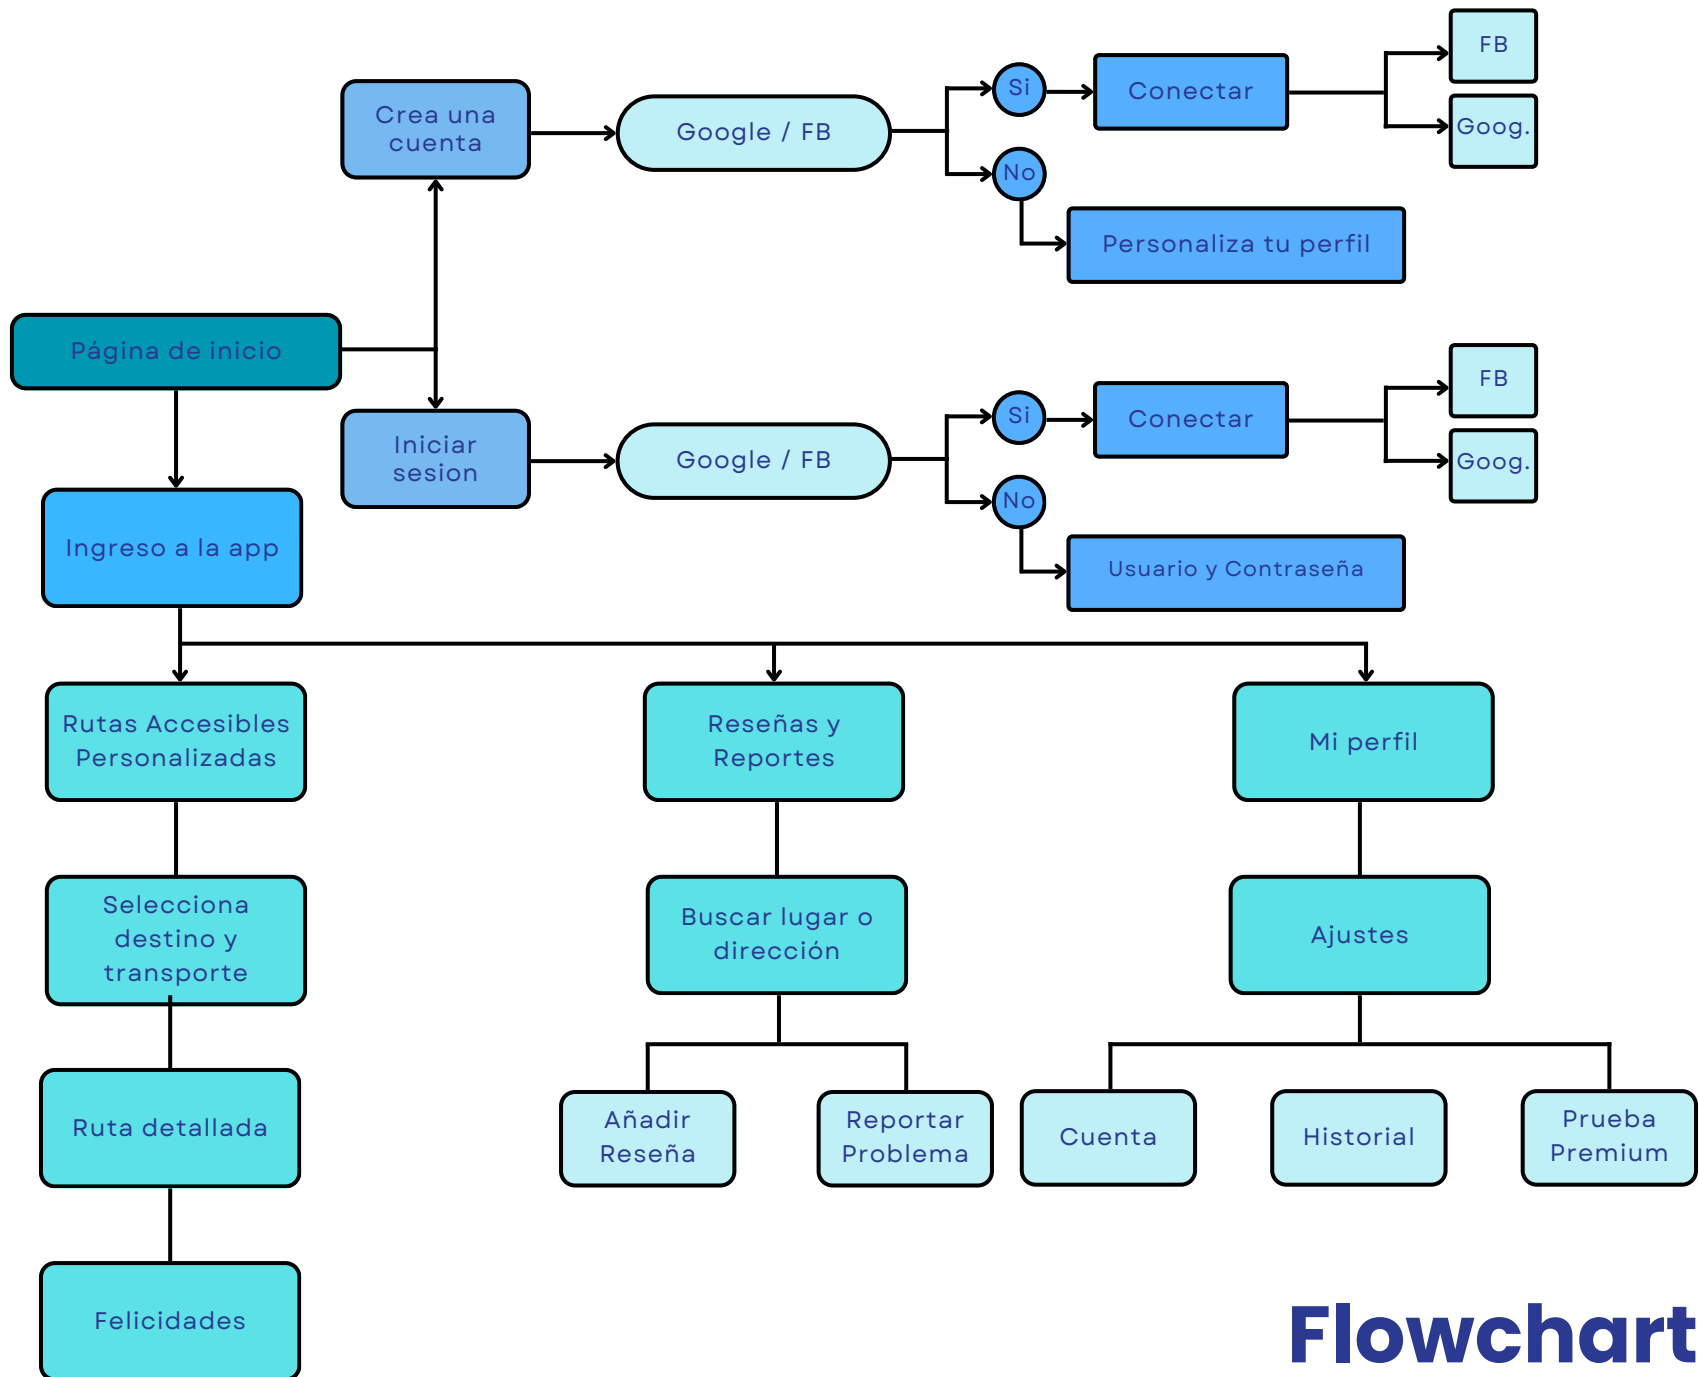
Crea una cuenta

Google / FB

Si

Conectar

FB

Goog.

No

Personaliza tu perfil

Página de inicio

Iniciar sesion

Google / FB

Si

Conectar

FB

Goog.

No

Usuario y Contraseña

Ingreso a la app

Rutas Accesibles Personalizadas

Reseñas y Reportes

Mi perfil

Selecciona destino y transporte

Buscar lugar o dirección

Ajustes

Ruta detallada

Añadir Reseña

Reportar Problema

Cuenta

Historial

Prueba Premium

Felicidades

Flowchart